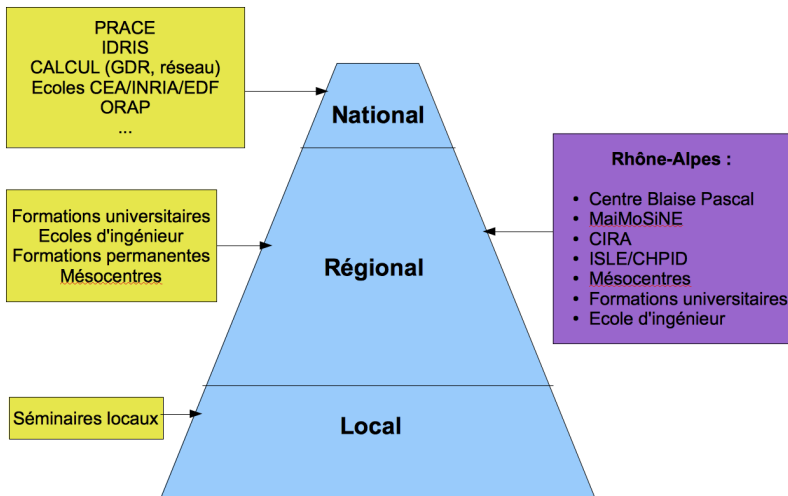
PRACE
IDRIS
CALCUL (GDR, réseau)
Ecoles CEA/INRIA/EDF
ORAP
...

National

Formations universitaires
Ecoles d'ingénieur
Formations permanentes
Mésocentres

Régional

Rhône-Alpes :

- Centre Blaise Pascal
- MaiMoSiNE
- CIRA
- ISLE/CHPID
- Mésocentres
- Formations universitaires
- Ecole d'ingénieur

Séminaires locaux

Local